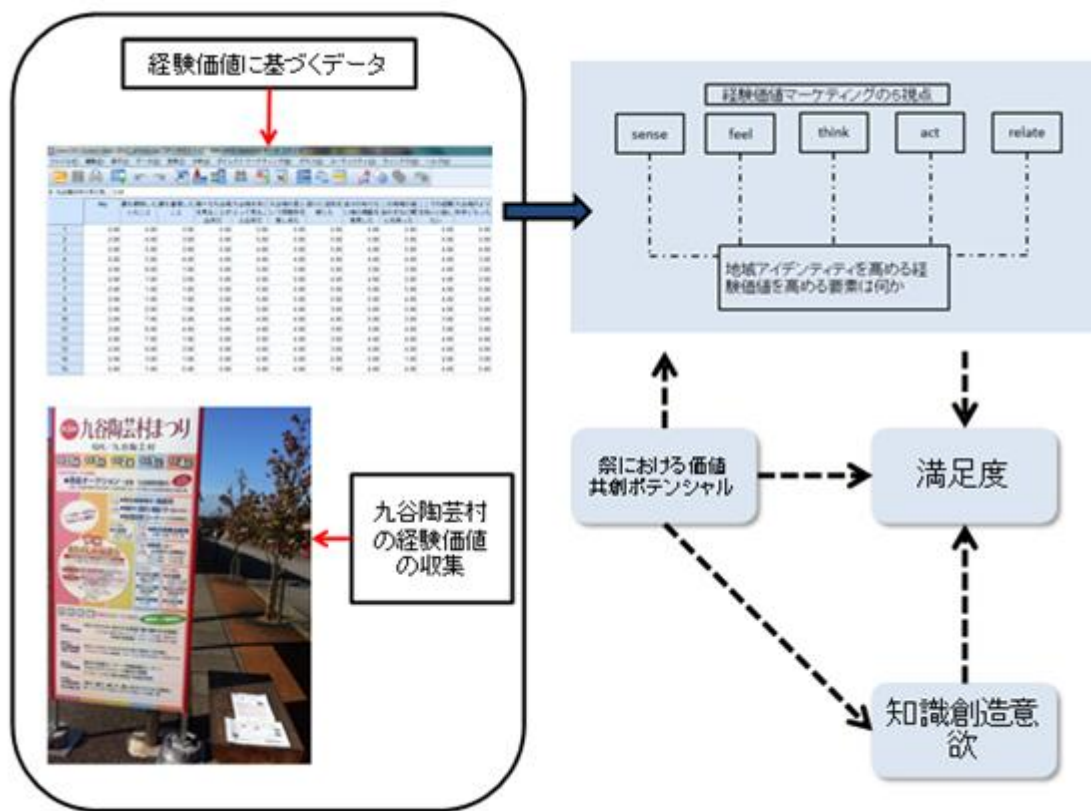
経験価値に基づくデータ

九谷陶芸村まつり

九谷陶芸村の経験価値の収集

経験価値マーケティングの5視点

sense

feel

think

act

relate

地域アイデンティティを高める経験価値を高める要素は何か

祭における価値共創ポテンシャル

満足度

知識創造意欲